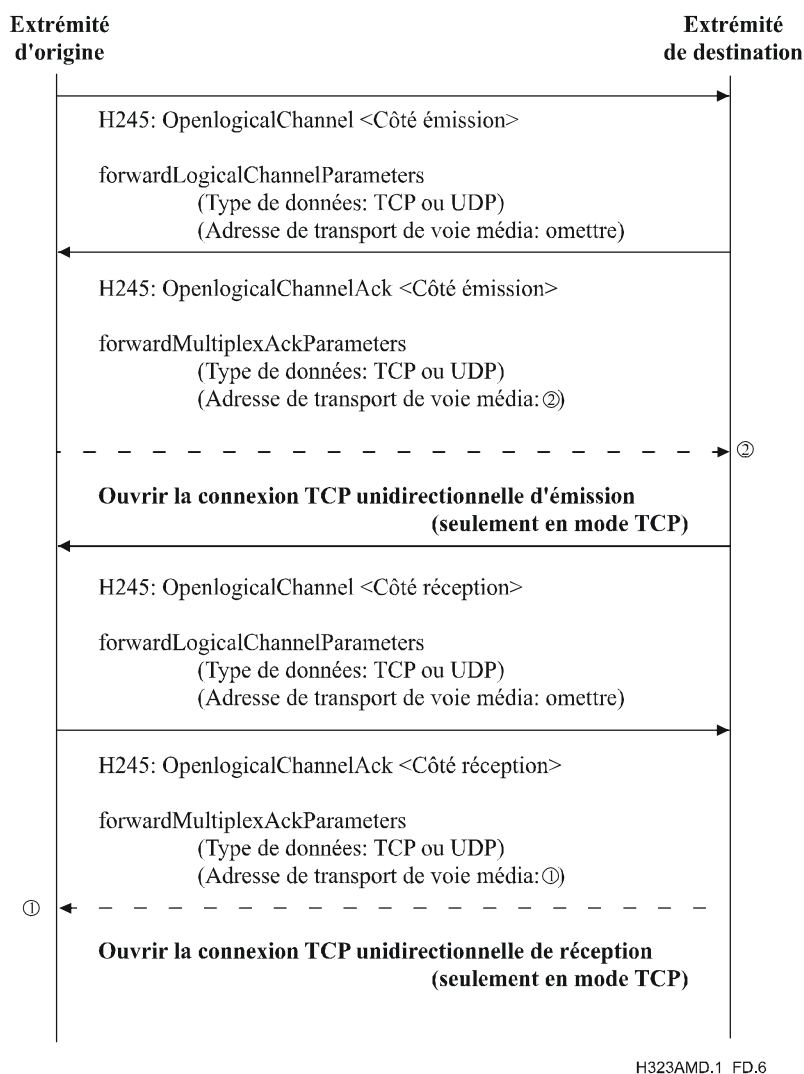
Extrémité d'origine

Extrémité de destination

H245: OpenlogicalChannel <Côté émission>

forwardLogicalChannelParameters
(Type de données: TCP ou UDP)
(Adresse de transport de voie média: omettre)

H245: OpenlogicalChannelAck <Côté émission>

forwardMultiplexAckParameters
(Type de données: TCP ou UDP)
(Adresse de transport de voie média: ②)

②

Ouvrir la connexion TCP unidirectionnelle d'émission
(seulement en mode TCP)

H245: OpenlogicalChannel <Côté réception>

forwardLogicalChannelParameters
(Type de données: TCP ou UDP)
(Adresse de transport de voie média: omettre)

H245: OpenlogicalChannelAck <Côté réception>

forwardMultiplexAckParameters
(Type de données: TCP ou UDP)
(Adresse de transport de voie média: ①)

①

Ouvrir la connexion TCP unidirectionnelle de réception
(seulement en mode TCP)

H323AMD.1 FD.6